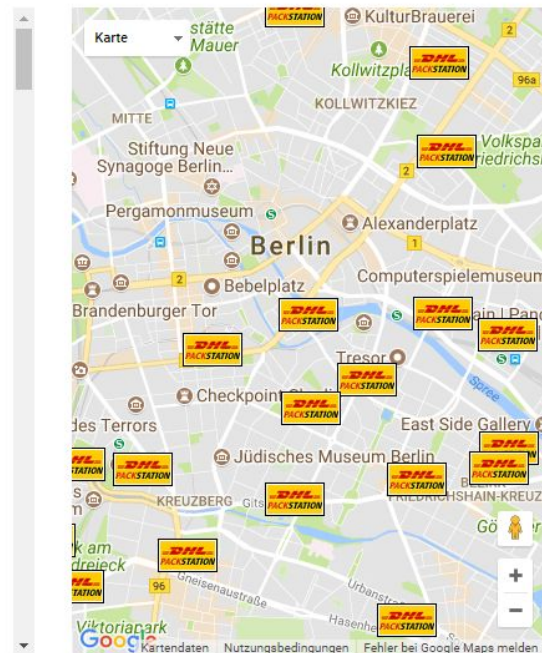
Karte

stätte Mauer

PACKSTATION

KulturBrauerei

Kollwitzpl

DHL PACKSTATION

96a

2

KOLLWITZKIEZ

MITTE

Stiftung Neue Synagoge Berlin...

DHL PACKSTATION

Volkspa riedrichs

2

Pergamonmuseum

Alexanderplatz

Berlin

1

Computerspielemuseum

2

Bebelplatz

Brandenburger Tor

DHL PACKSTATION

DHL PACKSTATION

DHL PACKSTATION

DHL PACKSTATION

Tresor

DHL PACKSTATION

Checkpoint

DHL PACKSTATION

Spree

des Terrors

East Side Gallery

DHL PACKSTATION

DHL PACKSTATION

Jüdisches Museum Berlin

DHL PACKSTATION

DHL PACKSTATION

DHL PACKSTATION

FRIEDRICHSHAIN-KREUZ

KREUZBERG

DHL PACKSTATION

Gö

k am reieck

DHL PACKSTATION

DHL PACKSTATION

96

Gneisenaustraße

Urbanstr

Viktoriapark

Hasenhe

DHL PACKSTATION

Google

Kartendaten

Nutzungsbedingungen

Fehler bei Google Maps melden